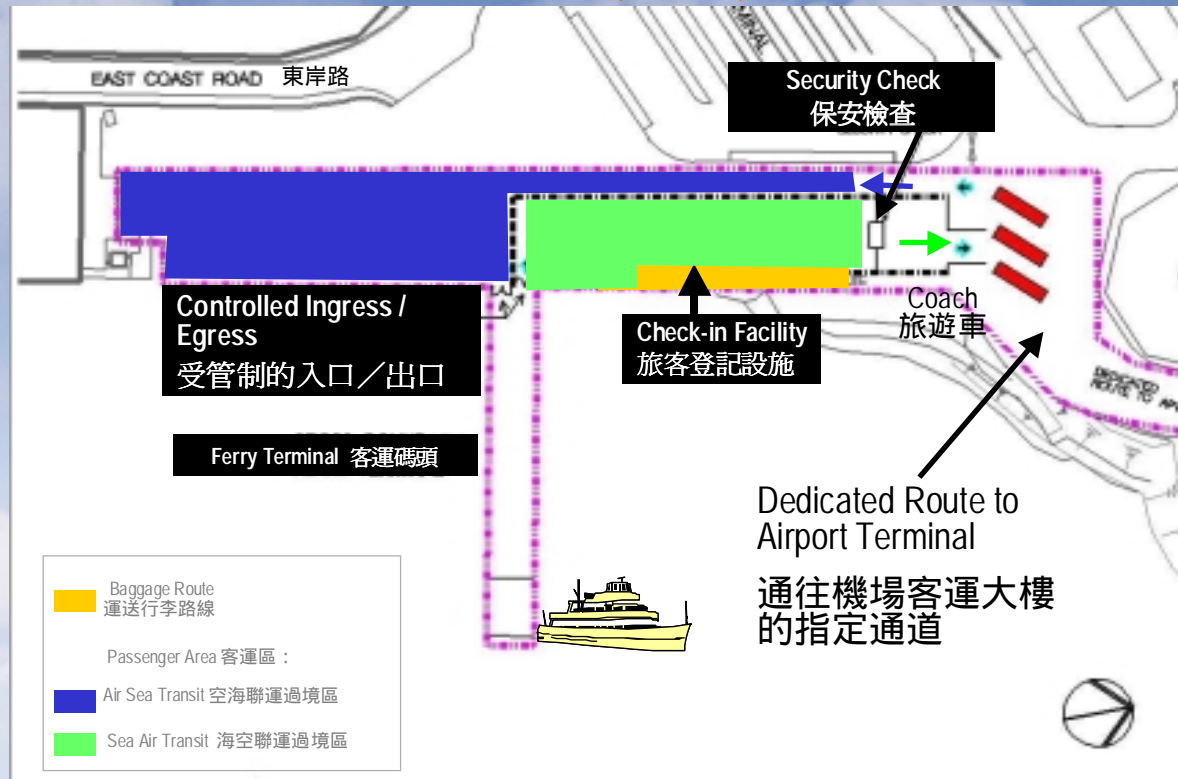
EAST COAST ROAD 東岸路

Security Check
保安檢查

Controlled Ingress / Egress
受管制的入口／出口

Check-in Facility
旅客登記設施

Coach
旅遊車

Ferry Terminal 客運碼頭

Dedicated Route to Airport Terminal

通往機場客運大樓的指定通道

Baggage Route
運送行李路線

Passenger Area 客運區：

Air Sea Transit 空海聯運過境區

Sea Air Transit 海空聯運過境區